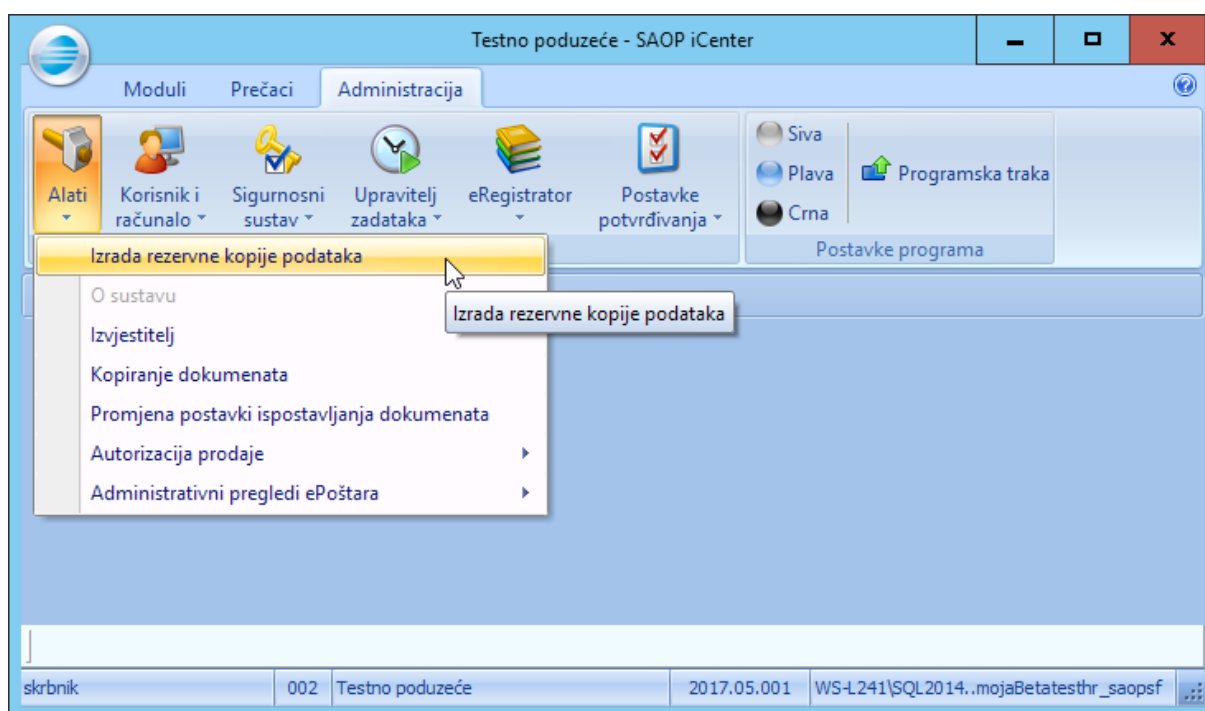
Testno poduzeće - SAOP iCenter

Moduli Prečaci Administracija

Alati
Korisnik i računalo
Sigurnosni sustav
Upravitelj zadataka
eRegistrator
Postavke potvrđivanja

Siva
Plava
Crna
Programska traka
Postavke programa

Izrada rezervne kopije podataka
O sustavu
Izvjestitelj
Kopiranje dokumenata
Promjena postavki ispostavljanja dokumenata
Autorizacija prodaje
Administrativni pregledi ePoštara

Izrada rezervne kopije podataka

skrbnik | 002 | Testno poduzeće | 2017.05.001 | WS-L241\SQL2014..mojaBetatesthr_saopsf